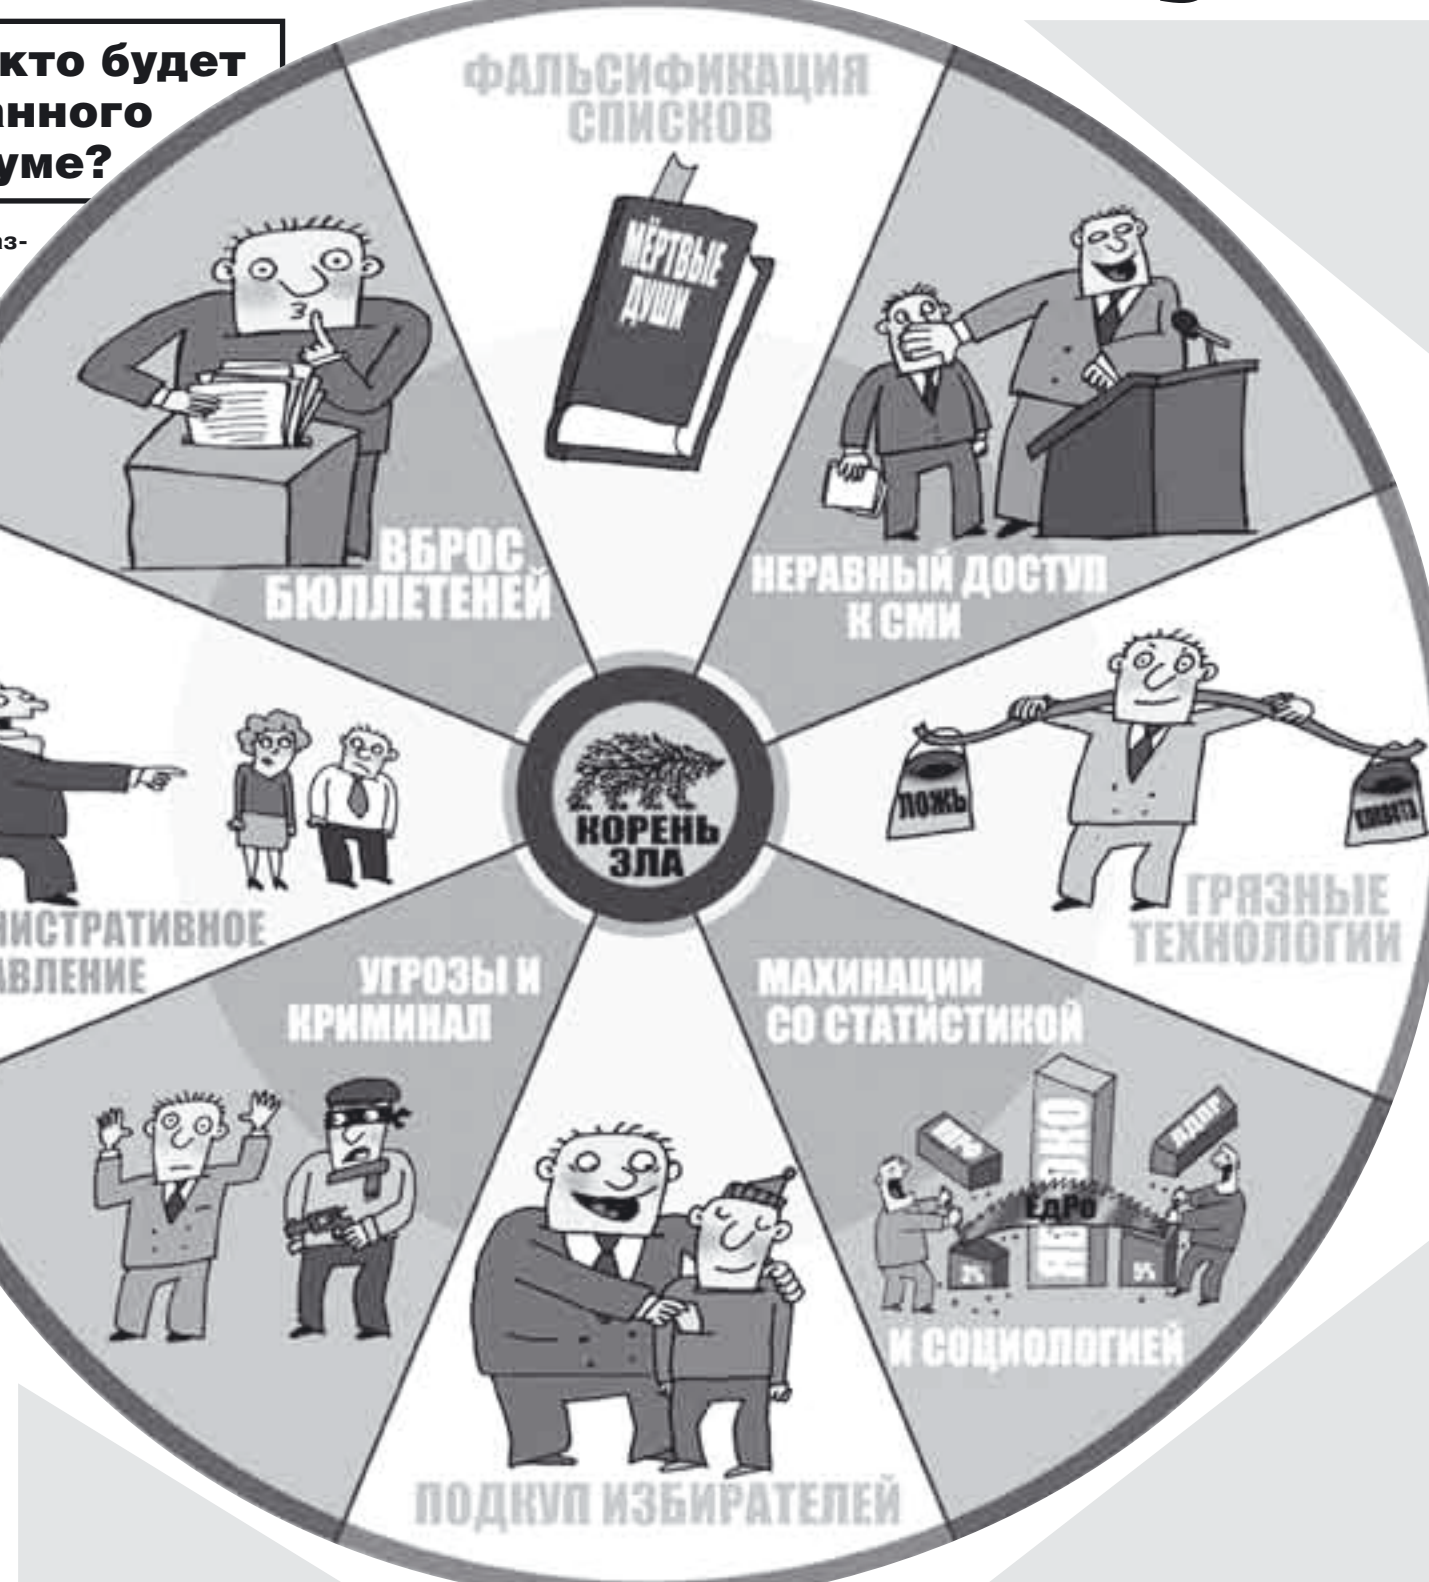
кто будет
анного
уме?

аз-

ФАЛЬСИФИКАЦИЯ СПИСКОВ

МЁРТВЫЕ ДУШИ

ВБРОС БЮЛЛЕТЕНЕЙ

НЕРАВНЫЙ ДОСТУП К СМИ

КОРЕНЬ ЗЛА

ЛОЖЬ

КЛЕВЕТА

ГРЯЗНЫЕ ТЕХНОЛОГИИ

НИСТРАТИВНОЕ АВЛЕНИЕ

УГРОЗЫ И КРИМИНАЛ

МАХИНАЦИИ СО СТАТИСТИКОЙ

ЯБЛОКО

ЕдРо

КПРФ

ЛДПР

И СОЦИОЛОГИЕЙ

ПОДКУП ИЗБИРАТЕЛЕЙ